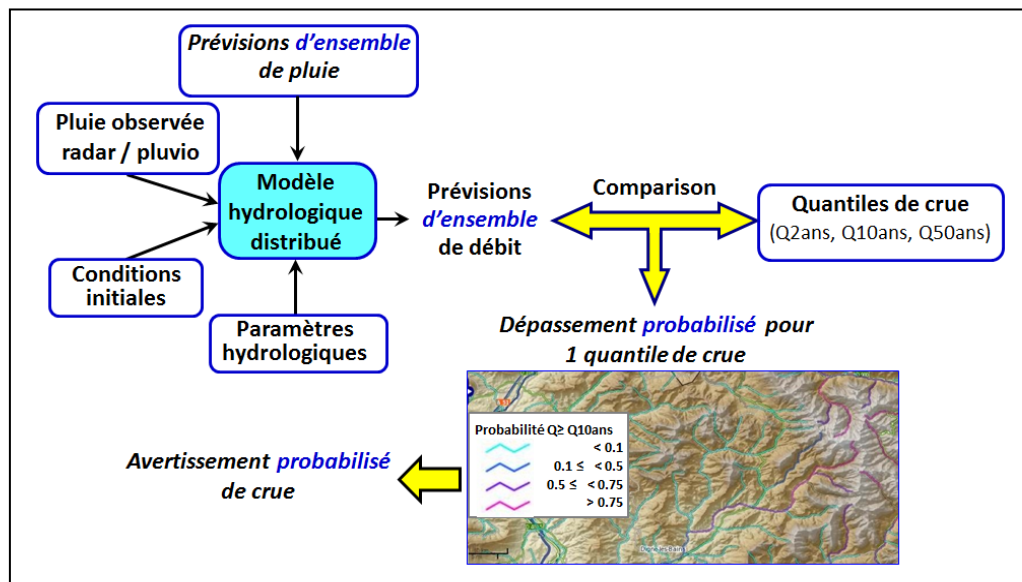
Prévisions d'ensemble de pluie

Pluie observée radar / pluvio

Modèle hydrologique distribué

Conditions initiales

Paramètres hydrologiques

Prévisions d'ensemble de débit

Comparison

Quantiles de crue (Q2ans, Q10ans, Q50ans)

Dépassement probabilisé pour 1 quantile de crue

Probabilité Q≥ Q10ans
< 0.1
0.1 ≤ < 0.5
0.5 ≤ < 0.75
> 0.75

Avertissement probabilisé de crue